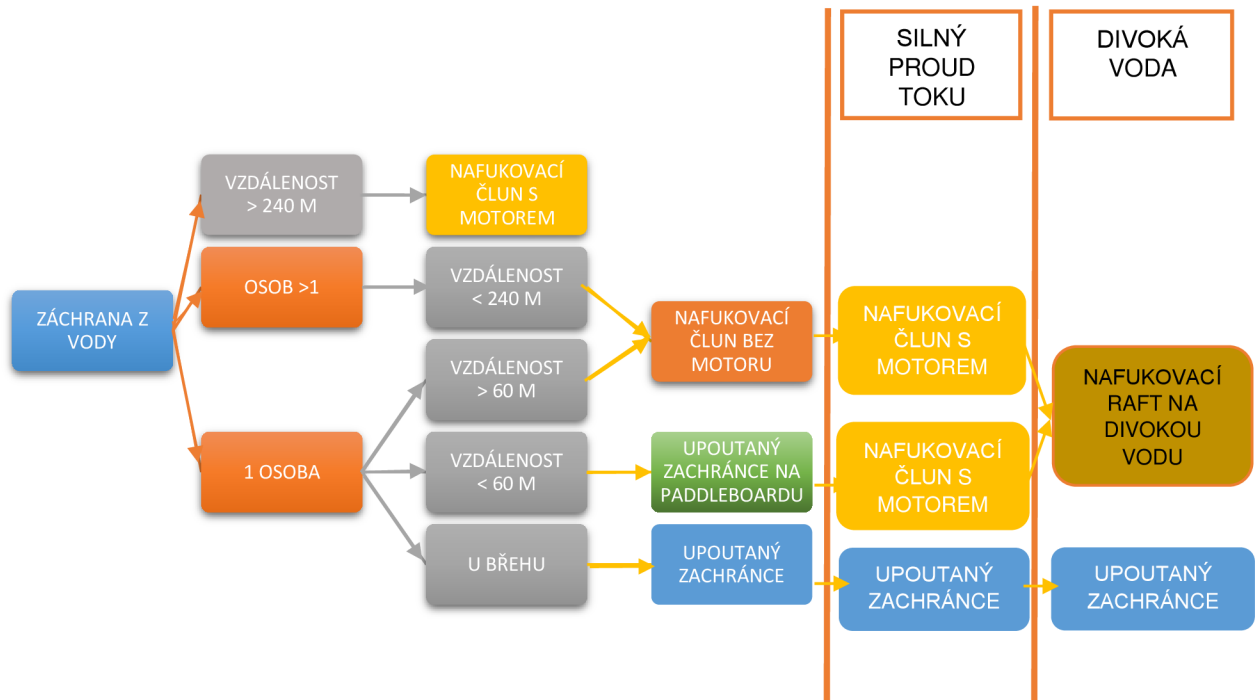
SILNÝ PROUD TOKU

DIVOKÁ VODA

ZÁCHRANA Z VODY

VZDÁLENOST > 240 M

NAFUKOVACÍ ČLUN S MOTOREM

OSOB >1

VZDÁLENOST < 240 M

VZDÁLENOST > 60 M

NAFUKOVACÍ ČLUN BEZ MOTORU

NAFUKOVACÍ ČLUN S MOTOREM

NAFUKOVACÍ RAFT NA DIVOKOU VODU

1 OSOBA

VZDÁLENOST < 60 M

UPOUTANÝ ZACHRÁNCE NA PADDLEBOARDU

NAFUKOVACÍ ČLUN S MOTOREM

U BŘEHU

UPOUTANÝ ZACHRÁNCE

UPOUTANÝ ZACHRÁNCE

UPOUTANÝ ZACHRÁNCE